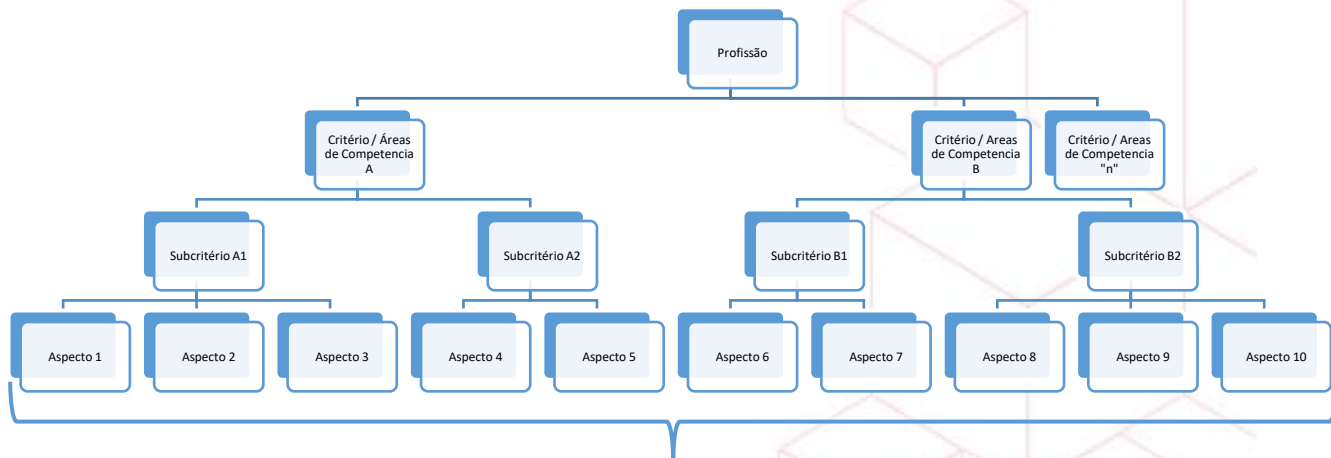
Profissão

Critério / Áreas de Competencia A

Critério / Areas de Competencia B

Critério / Areas de Competencia "n"

Subcritério A1

Subcritério A2

Subcritério B1

Subcritério B2

Aspecto 1

Aspecto 2

Aspecto 3

Aspecto 4

Aspecto 5

Aspecto 6

Aspecto 7

Aspecto 8

Aspecto 9

Aspecto 10